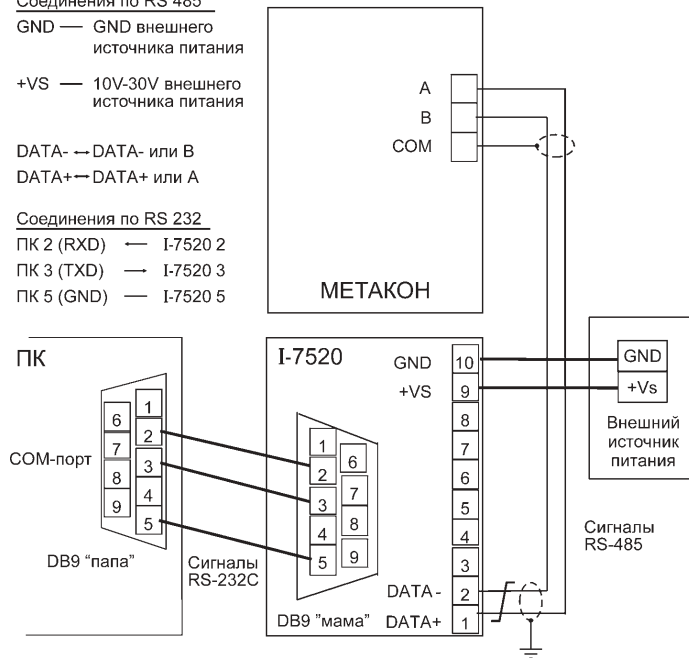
Соединения по RS 485
GND — GND внешнего источника питания
+VS — 10V-30V внешнего источника питания

DATA- ↔ DATA- или B
DATA+ ↔ DATA+ или A

Соединения по RS 232
ПК 2 (RXD) ← I-7520 2
ПК 3 (TXD) → I-7520 3
ПК 5 (GND) — I-7520 5

A
B
COM

МЕТАКОН

ПК
1
2
3
4
5
6
7
8
9
COM-порт
DB9 "папа"
Сигналы RS-232C

I-7520
1
2
3
4
5
6
7
8
9
DB9 "мама"

GND
+VS
10
9
8
7
6
5
4
3
2
1
DATA -
DATA+

GND
+Vs
Внешний источник питания

Сигналы RS-485